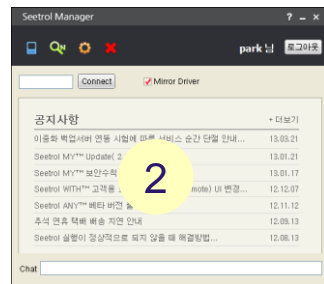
Seetrol Manager ? – ×

park 님 로그아웃

Connect Mirror Driver

공지사항 + 더보기

이중화 백업서버 연동 시험에 따른 서비스 순간 단절 안내... 13.03.21

Seetrol MY™ Update( 2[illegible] 13.01.21

Seetrol MY™ 보안수칙 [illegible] 13.01.17

Seetrol WITH™ 고객용 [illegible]mote) UI 변경... 12.12.07

Seetrol ANY™ 베타 버전 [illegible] 12.11.12

추석 연휴 택배 배송 지연 안내 12.09.13

Seetrol 실행이 정상적으로 되지 않을 때 해결방법... 12.08.13

2

Chat